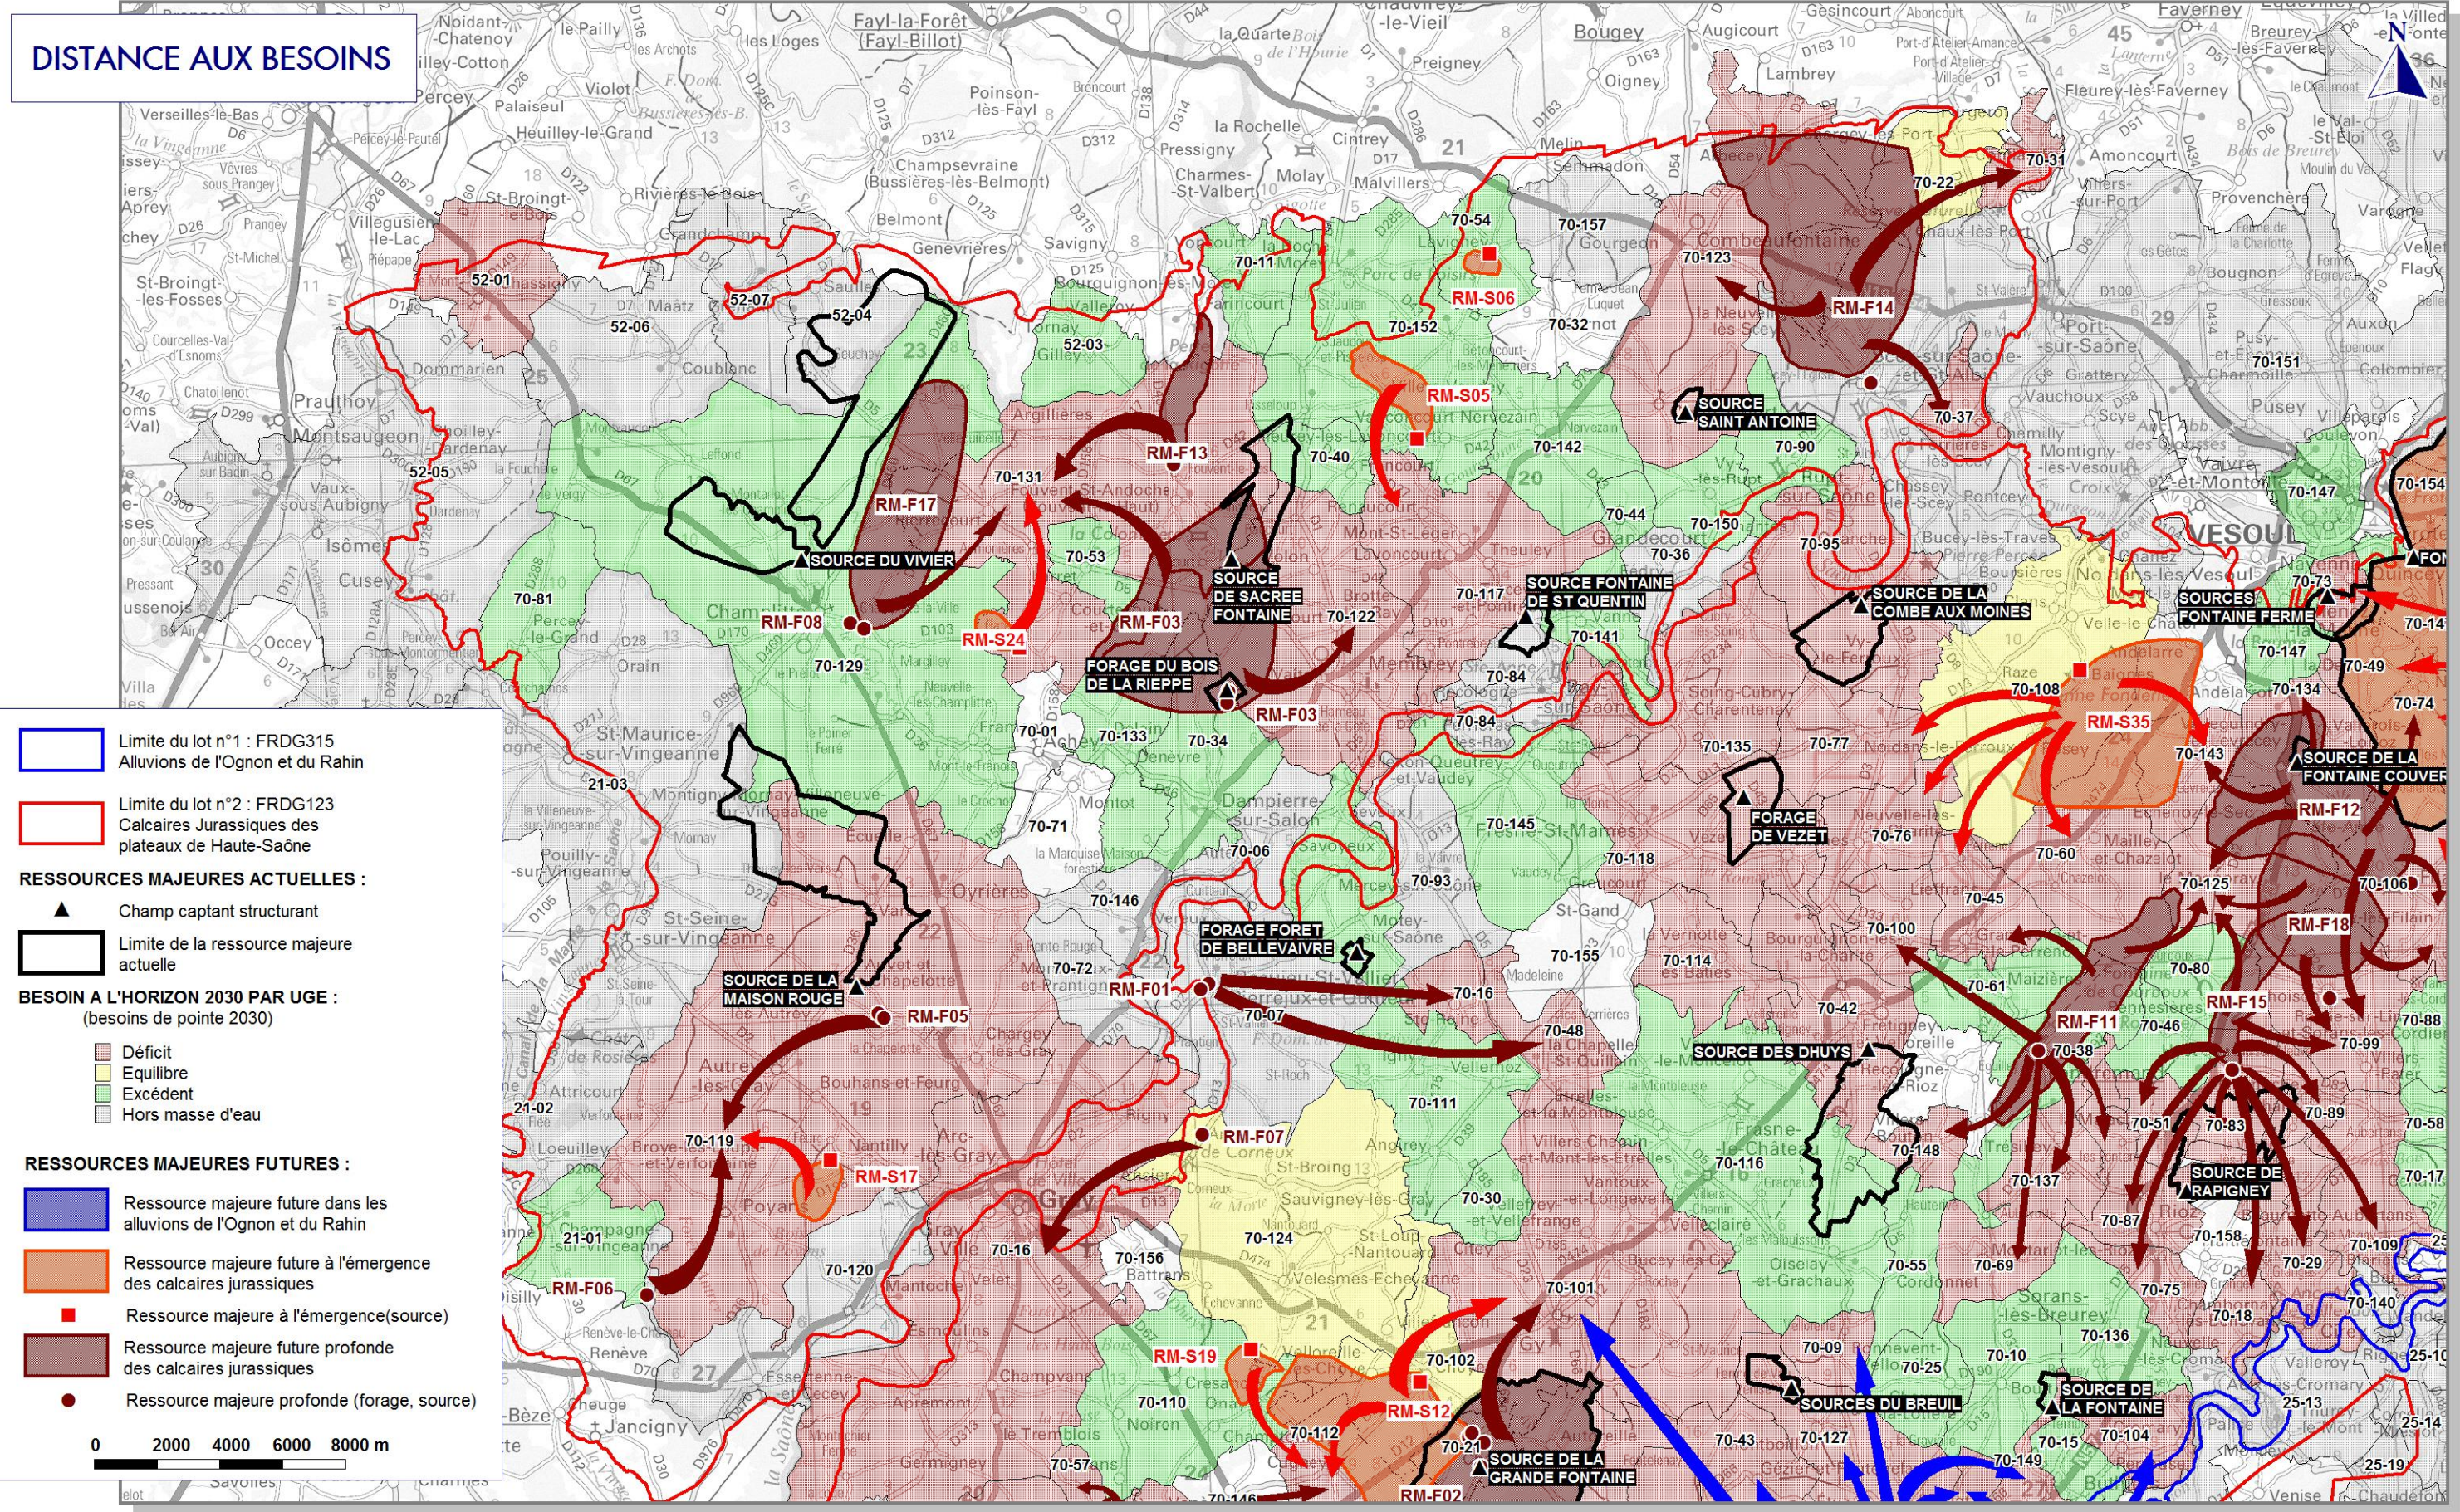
DISTANCE AUX BESOINS

Limite du lot n°1 : FRDG315 Alluvions de l'Ognon et du Rahin

Limite du lot n°2 : FRDG123 Calcaires Jurassiques des plateaux de Haute-Saône

RESSOURCES MAJEURES ACTUELLES :

Champ captant structurant

Limite de la ressource majeure actuelle

BESOIN A L'HORIZON 2030 PAR UGE : (besoins de pointe 2030)

Déficit
Equilibre
Excédent
Hors masse d'eau

RESSOURCES MAJEURES FUTURES :

Ressource majeure future dans les alluvions de l'Ognon et du Rahin

Ressource majeure future à l'émergence des calcaires jurassiques

Ressource majeure à l'émergence(source)

Ressource majeure future profonde des calcaires jurassiques

Ressource majeure profonde (forage, source)

0 2000 4000 6000 8000 m

N

RM-F14
RM-F13
RM-F17
RM-F08
RM-F03
RM-F03
RM-S24
RM-S06
RM-S05
RM-S35
RM-F12
RM-F18
RM-F11
RM-F15
RM-F05
RM-F01
RM-F07
RM-S17
RM-F06
RM-S19
RM-S12
RM-F02

SOURCE DU VIVIER
SOURCE DE SACREE FONTAINE
FORAGE DU BOIS DE LA RIEPPE
SOURCE SAINT ANTOINE
SOURCE FONTAINE DE ST QUENTIN
SOURCE DE LA COMBE AUX MOINES
SOURCES FONTAINE FERME
SOURCE DE LA FONTAINE COUVERTE
FORAGE DE VEZET
FORAGE FORET DE BELLEVAIVRE
SOURCE DE LA MAISON ROUGE
SOURCE DES DHUYS
SOURCE DE RAPIGNEY
SOURCES DU BREUIL
SOURCE DE LA FONTAINE
SOURCE DE LA GRANDE FONTAINE

52-01
52-07
52-04
52-06
52-03
52-05
70-54
70-157
70-11
70-152
70-32
70-123
70-22
70-31
70-37
70-142
70-40
70-131
70-53
70-44
70-150
70-36
70-95
70-90
70-81
70-129
70-122
70-117
70-141
70-84
70-01
70-133
70-34
70-135
70-77
70-108
70-143
70-147
70-73
70-151
70-154
70-14
70-49
70-74
70-134
70-71
70-06
70-145
70-118
70-76
70-60
70-125
70-106
70-146
70-93
70-155
70-114
70-100
70-45
70-72
70-16
70-07
70-48
70-42
70-61
70-80
70-88
70-38
70-46
70-99
70-111
70-148
70-116
70-137
70-51
70-83
70-89
70-58
70-17
70-119
70-30
70-124
70-87
70-158
70-109
70-140
70-120
70-156
70-101
70-55
70-69
70-75
70-29
70-18
70-102
70-09
70-10
70-136
70-110
70-112
70-21
70-127
70-43
70-15
70-104
70-149
70-57
70-146
21-03
21-02
21-01
25-10
25-13
25-14
25-19

Fayl-la-Forêt (Fayl-Billot)
Bougey
VESOUL
Gray